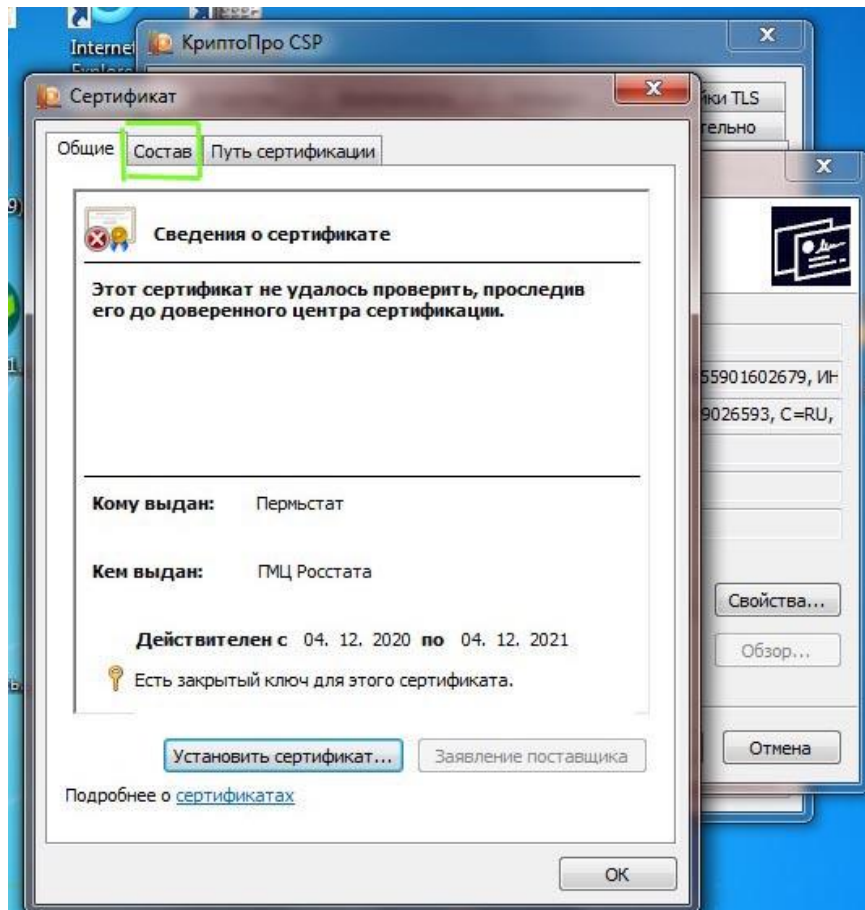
Internet Explorer

КриптоПро CSP

Сертификат

йки TLS
тельно

Общие Состав Путь сертификации

Сведения о сертификате

Этот сертификат не удалось проверить, проследив его до доверенного центра сертификации.

Кому выдан: Пермьстат

Кем выдан: ГМЦ Росстата

Действителен с 04. 12. 2020 по 04. 12. 2021

Есть закрытый ключ для этого сертификата.

Установить сертификат... Заявление поставщика

Подробнее о сертификатах

OK

55901602679, ИН
9026593, C=RU,

Свойства...

Обзор...

Отмена